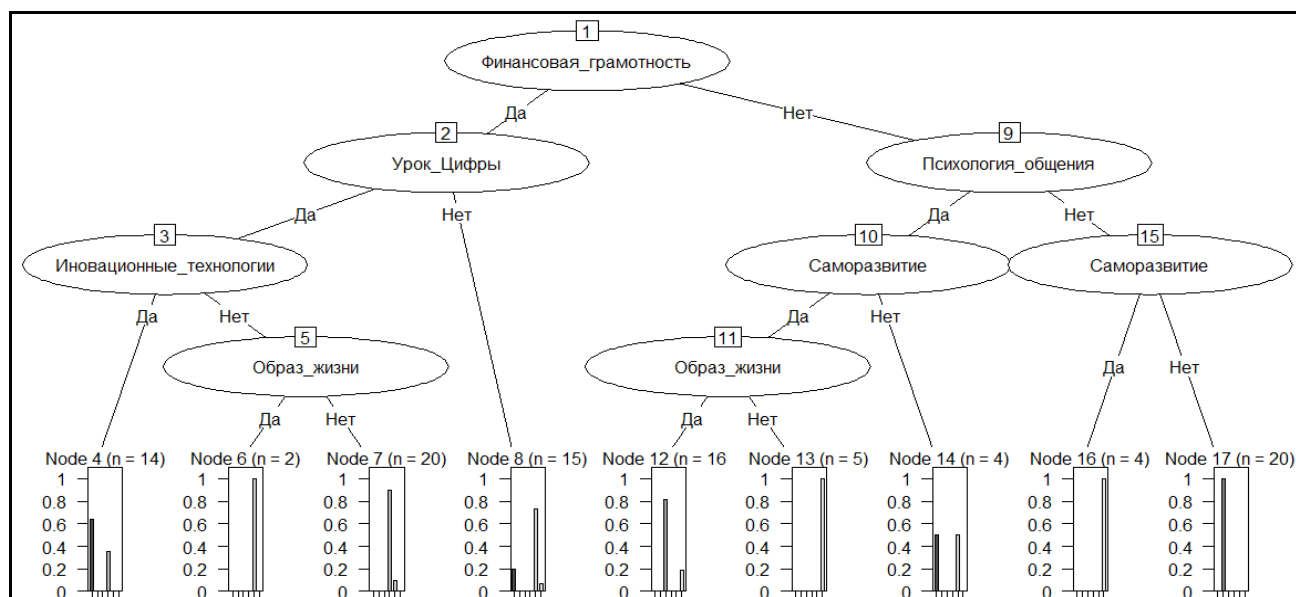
1
Финансовая_грамотность
Да
Нет
2
Урок_Цифры
9
Психология_общения
Да
Нет
Да
Нет
3
Иновационные_технологии
10
Саморазвитие
15
Саморазвитие
Да
Нет
Да
Нет
5
Образ_жизни
11
Образ_жизни
Да
Нет
Да
Нет
Да
Нет
Node 4 (n = 14)
1
0.8
0.6
0.4
0.2
0
Node 6 (n = 2)
1
0.8
0.6
0.4
0.2
0
Node 7 (n = 20)
1
0.8
0.6
0.4
0.2
0
Node 8 (n = 15)
1
0.8
0.6
0.4
0.2
0
Node 12 (n = 16
1
0.8
0.6
0.4
0.2
0
Node 13 (n = 5)
1
0.8
0.6
0.4
0.2
0
Node 14 (n = 4)
1
0.8
0.6
0.4
0.2
0
Node 16 (n = 4)
1
0.8
0.6
0.4
0.2
0
Node 17 (n = 20)
1
0.8
0.6
0.4
0.2
0